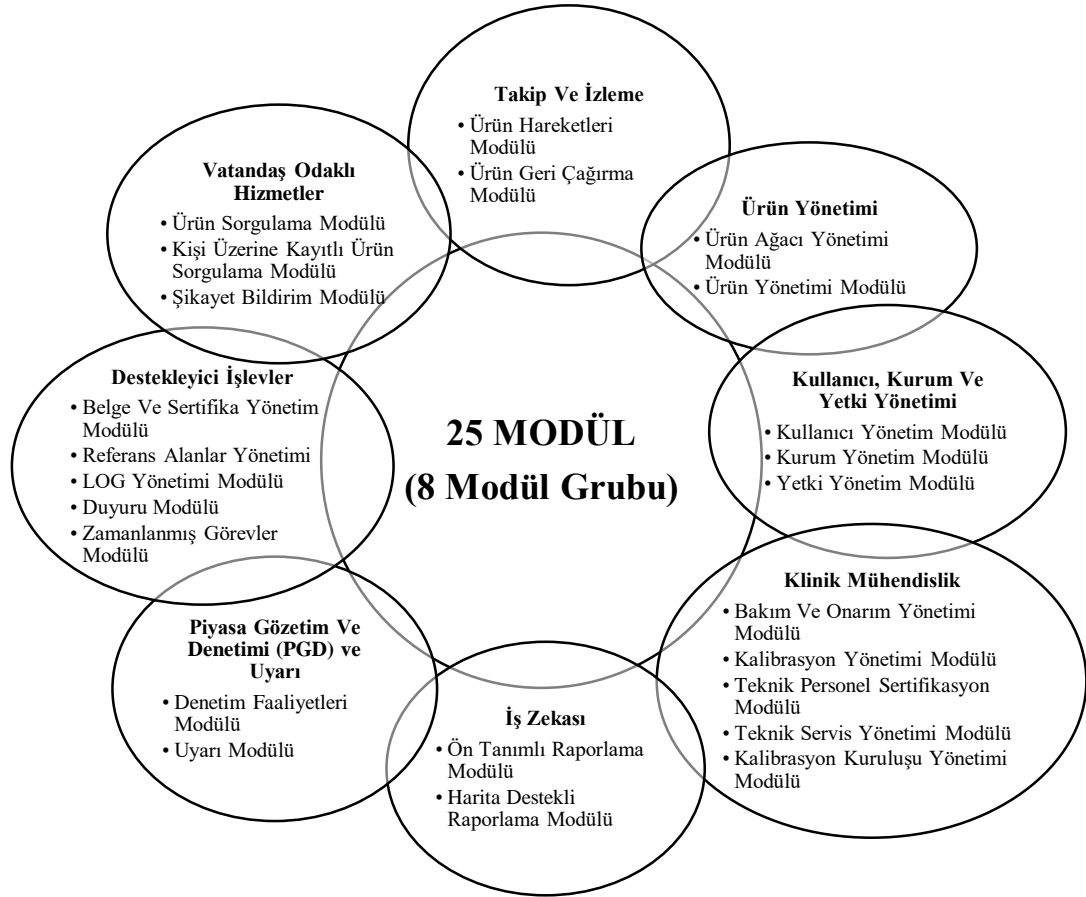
Takip Ve İzleme
• Ürün Hareketleri Modülü
• Ürün Geri Çağırma Modülü

Vatandaş Odaklı Hizmetler
• Ürün Sorgulama Modülü
• Kişi Üzerine Kayıtlı Ürün Sorgulama Modülü
• Şikayet Bildirim Modülü

Ürün Yönetimi
• Ürün Ağacı Yönetimi Modülü
• Ürün Yönetimi Modülü

Destekleyici İşlevler
• Belge Ve Sertifika Yönetim Modülü
• Referans Alanlar Yönetimi
• LOG Yönetimi Modülü
• Duyuru Modülü
• Zamanlanmış Görevler Modülü

25 MODÜL
(8 Modül Grubu)

Kullanıcı, Kurum Ve Yetki Yönetimi
• Kullanıcı Yönetim Modülü
• Kurum Yönetim Modülü
• Yetki Yönetim Modülü

Klinik Mühendislik
• Bakım Ve Onarım Yönetimi Modülü
• Kalibrasyon Yönetimi Modülü
• Teknik Personel Sertifikasyon Modülü
• Teknik Servis Yönetimi Modülü
• Kalibrasyon Kuruluşu Yönetimi Modülü

Piyasa Gözetim Ve Denetimi (PGD) ve Uyarı
• Denetim Faaliyetleri Modülü
• Uyarı Modülü

İş Zekası
• Ön Tanımlı Raporlama Modülü
• Harita Destekli Raporlama Modülü